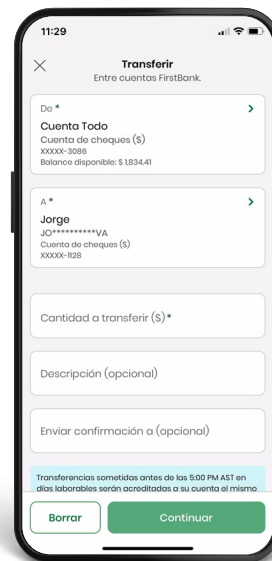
11:29

Transferir
Entre cuentas FirstBank.

De *
Cuenta Todo
Cuenta de cheques ($)
XXXXX-3086
Balance disponible: $ 1,834.41

A *
Jorge
JO**********VA
Cuenta de cheques ($)
XXXXX-1128

Cantidad a transferir ($) *

Descripción (opcional)

Enviar confirmación a (opcional)

Transferencias sometidas antes de las 5:00 PM AST en días laborables serán acreditadas a su cuenta el mismo

Borrar
Continuar